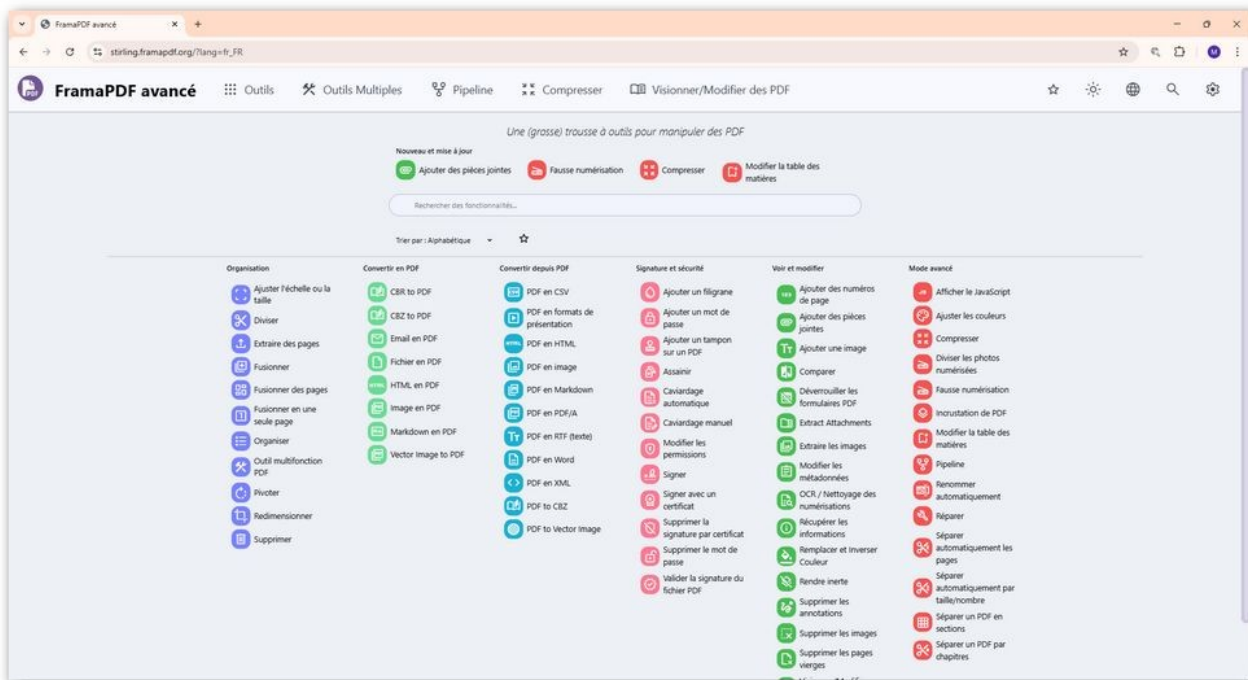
FramaPDF avancé ×  +

stirling.framapdf.org/?lang=fr_FR

M

PDF

FramaPDF avancé

Outils  Outils Multiples  Pipeline  Compresser  Visionner/Modifier des PDF

Une (grosse) trousse à outils pour manipuler des PDF

Nouveau et mise à jour

Ajouter des pièces jointes  Fausse numérisation  Compresser  Modifier la table des matières

Rechercher des fonctionnalités...

Trier par : Alphabétique

Organisation
Ajuster l'échelle ou la taille
Diviser
Extraire des pages
Fusionner
Fusionner des pages
Fusionner en une seule page
Organiser
Outil multifonction PDF
Pivoter
Redimensionner
Supprimer

Convertir en PDF
CBR to PDF
CBZ to PDF
Email en PDF
Fichier en PDF
HTML en PDF
Image en PDF
Markdown en PDF
Vector Image to PDF

Convertir depuis PDF
PDF en CSV
PDF en formats de présentation
PDF en HTML
PDF en image
PDF en Markdown
PDF en PDF/A
PDF en RTF (texte)
PDF en Word
PDF en XML
PDF to CBZ
PDF to Vector Image

Signature et sécurité
Ajouter un filigrane
Ajouter un mot de passe
Ajouter un tampon sur un PDF
Assainir
Caviardage automatique
Caviardage manuel
Modifier les permissions
Signer
Signer avec un certificat
Supprimer la signature par certificat
Supprimer le mot de passe
Valider la signature du fichier PDF

Voir et modifier
Ajouter des numéros de page
Ajouter des pièces jointes
Ajouter une image
Comparer
Déverrouiller les formulaires PDF
Extract Attachments
Extraire les images
Modifier les métadonnées
OCR / Nettoyage des numérisations
Récupérer les informations
Remplacer et Inverser Couleur
Rendre inerte
Supprimer les annotations
Supprimer les images
Supprimer les pages vierges
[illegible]

Mode avancé
Afficher le JavaScript
Ajuster les couleurs
Compresser
Diviser les photos numérisées
Fausse numérisation
Incrustation de PDF
Modifier la table des matières
Pipeline
Renommer automatiquement
Réparer
Séparer automatiquement les pages
Séparer automatiquement par taille/nombre
Séparer un PDF en sections
Séparer un PDF par chapitres